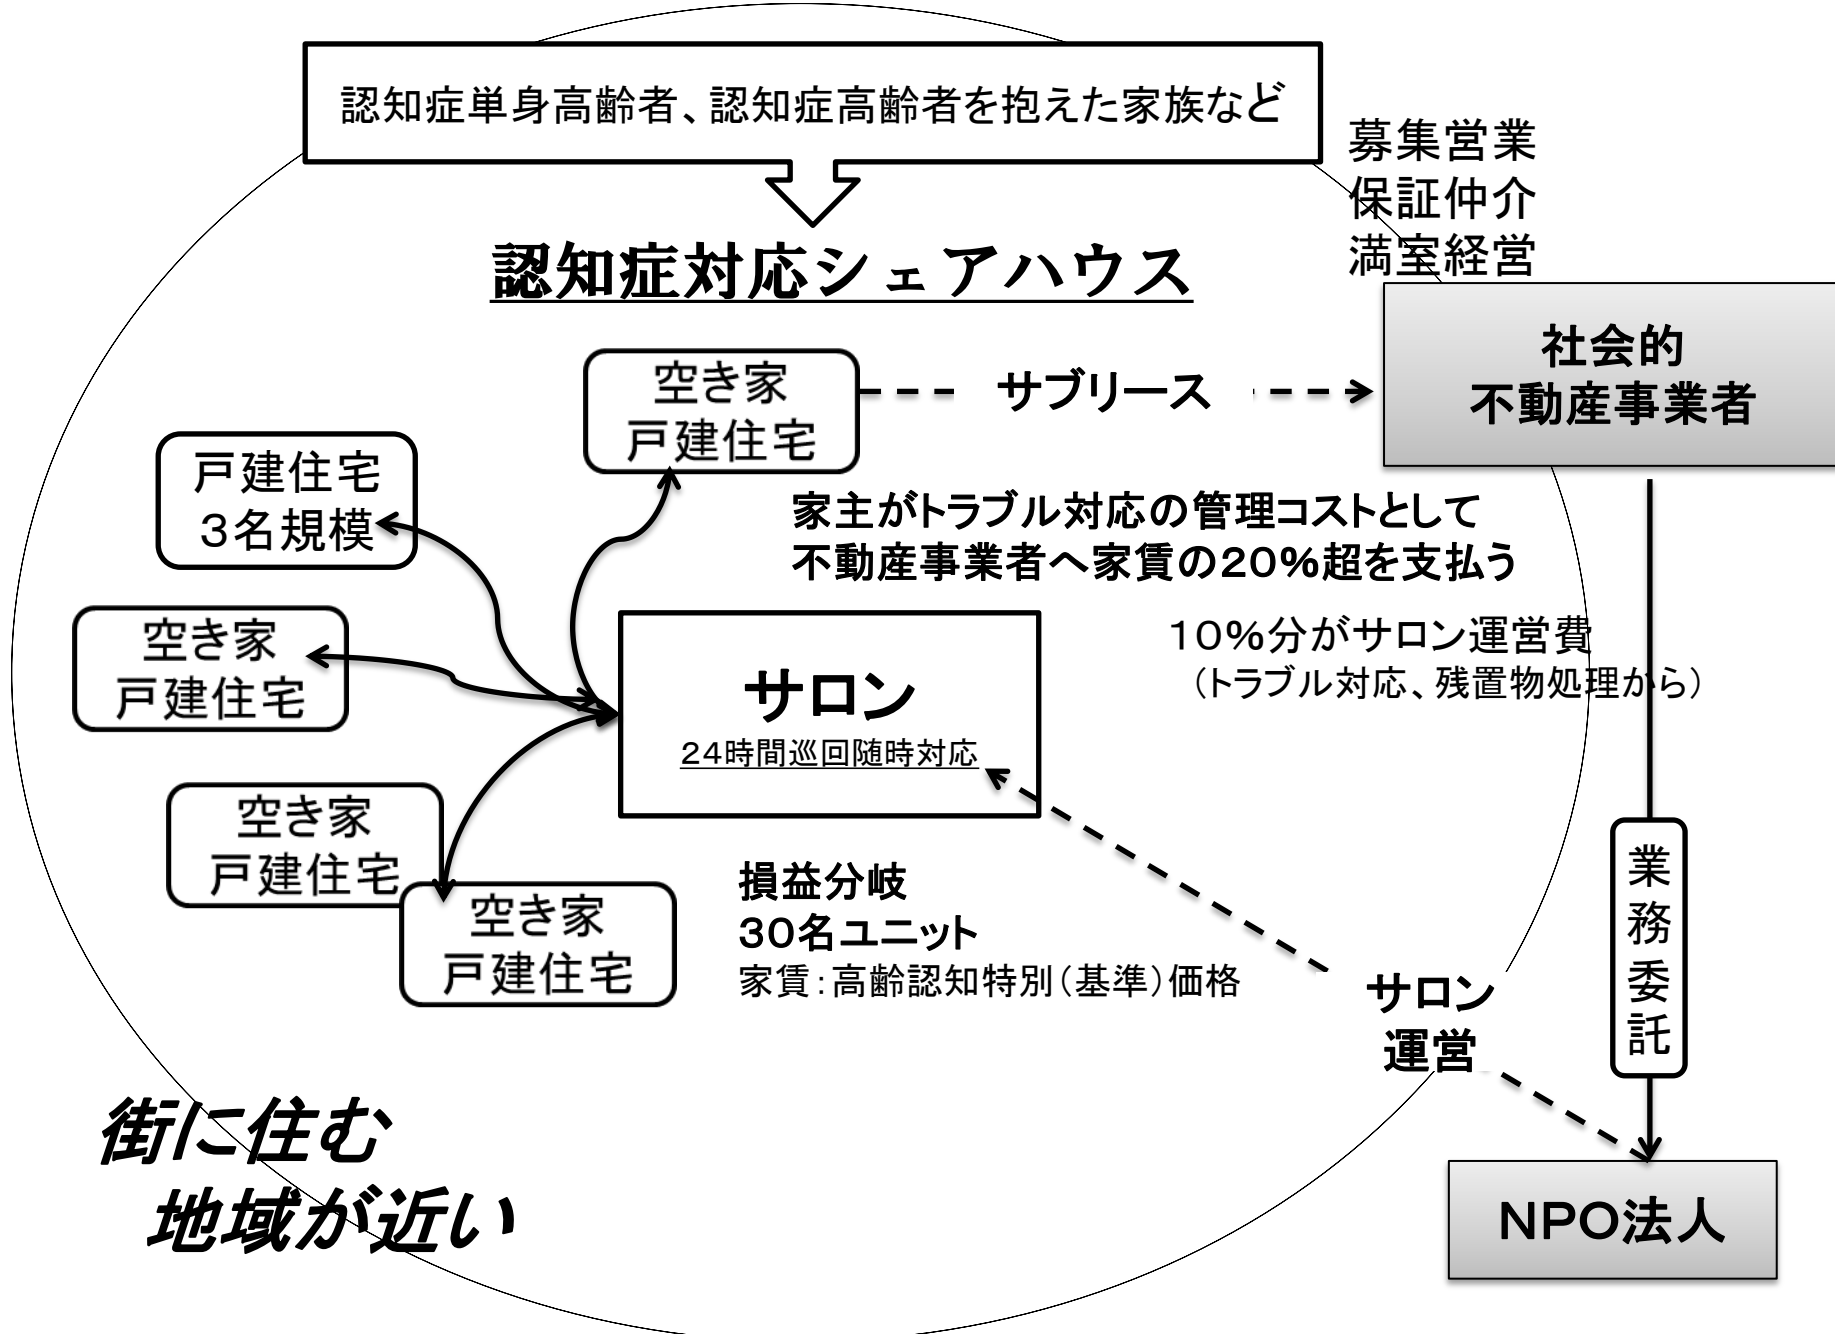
認知症単身高齢者、認知症高齢者を抱えた家族など

募集営業
保証仲介
満室経営

認知症対応シェアハウス

空き家
戸建住宅

サブリース

社会的
不動産事業者

戸建住宅
3名規模

家主がトラブル対応の管理コストとして
不動産事業者へ家賃の20%超を支払う

空き家
戸建住宅

サロン
24時間巡回随時対応

10%分がサロン運営費
（トラブル対応、残置物処理から）

空き家
戸建住宅

空き家
戸建住宅

損益分岐
30名ユニット
家賃：高齢認知特別（基準）価格

サロン
運営

業務委託

街に住む
地域が近い

NPO法人